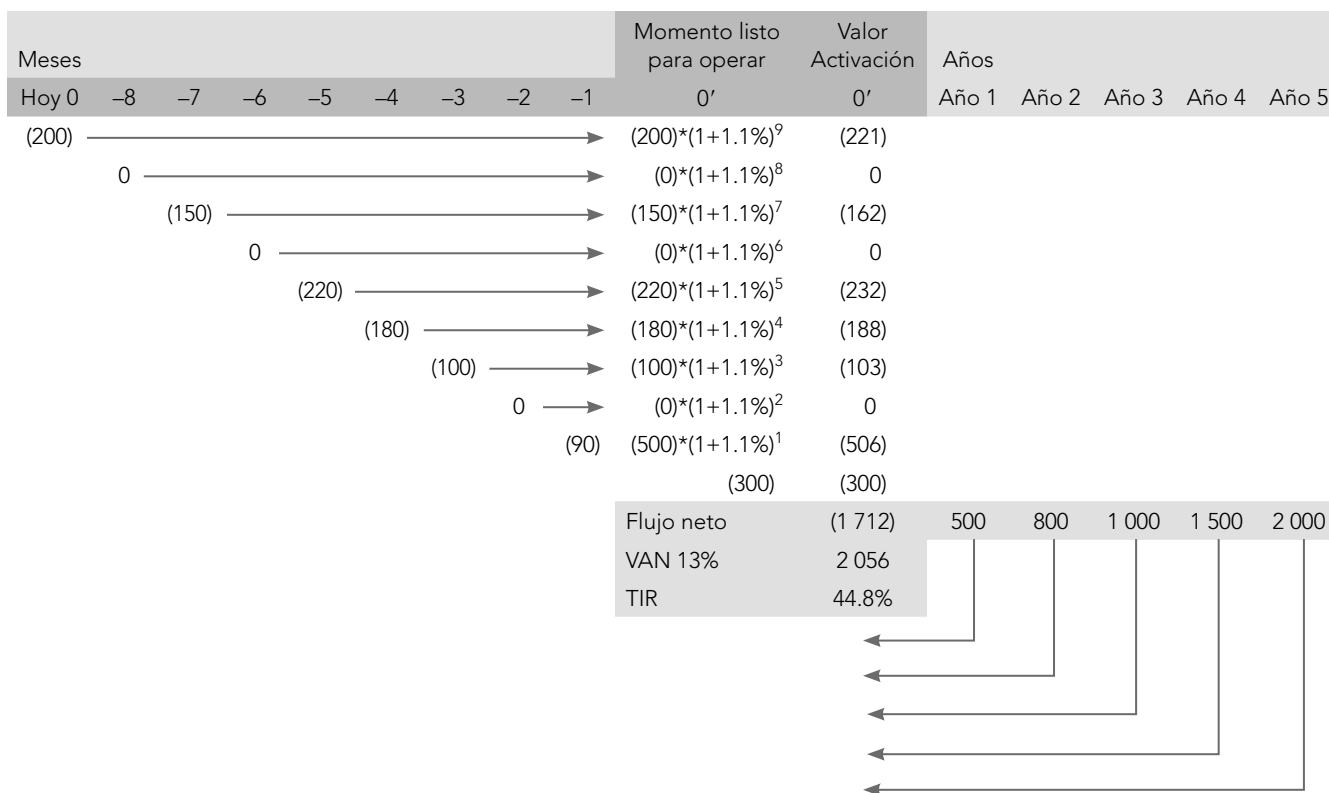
| Meses | | | | | | | | | Momento listo para operar | Valor Activación | Años | | | | |
|---|---|---|---|---|---|---|---|---|---|---|---|---|---|---|---|
| Hoy 0 | –8 | –7 | –6 | –5 | –4 | –3 | –2 | –1 | 0′ | 0′ | Año 1 | Año 2 | Año 3 | Año 4 | Año 5 |
| (200) | | | | | | | | | $(200)*(1+1.1\%)^9$ | (221) | | | | | |
| | 0 | | | | | | | | $(0)*(1+1.1\%)^8$ | 0 | | | | | |
| | | (150) | | | | | | | $(150)*(1+1.1\%)^7$ | (162) | | | | | |
| | | | 0 | | | | | | $(0)*(1+1.1\%)^6$ | 0 | | | | | |
| | | | | (220) | | | | | $(220)*(1+1.1\%)^5$ | (232) | | | | | |
| | | | | | (180) | | | | $(180)*(1+1.1\%)^4$ | (188) | | | | | |
| | | | | | | (100) | | | $(100)*(1+1.1\%)^3$ | (103) | | | | | |
| | | | | | | | 0 | | $(0)*(1+1.1\%)^2$ | 0 | | | | | |
| | | | | | | | | (90) | $(500)*(1+1.1\%)^1$ | (506) | | | | | |
| | | | | | | | | | (300) | (300) | | | | | |
| | | | | | | | | | Flujo neto | (1 712) | 500 | 800 | 1 000 | 1 500 | 2 000 |
| | | | | | | | | | VAN 13% | 2 056 | | | | | |
| | | | | | | | | | TIR | 44.8% | | | | | |